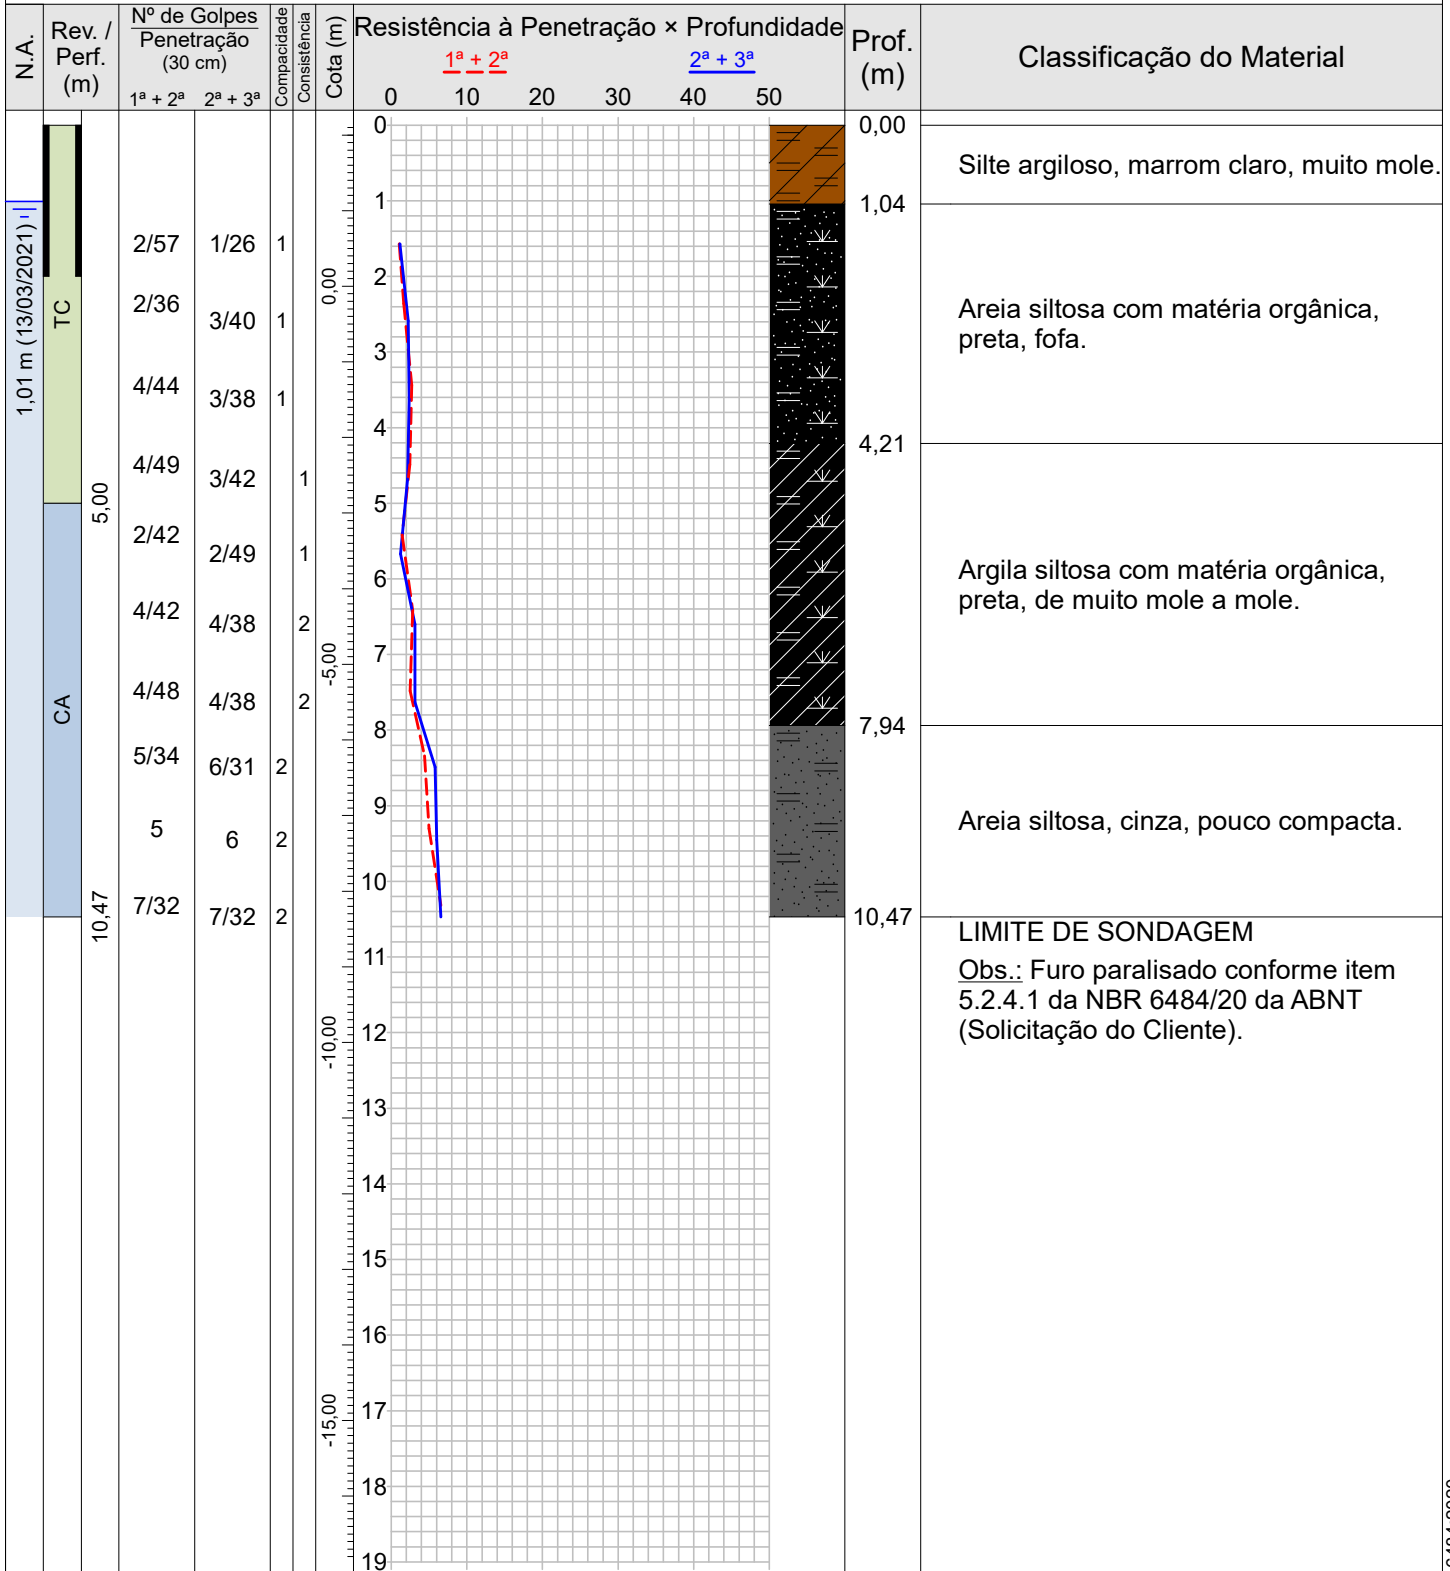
| N.A. | Rev. / Perf. (m) | Nº de Golpes / Penetração (30 cm) 1ª + 2ª | 2ª + 3ª | Compacidade | Consistência | Cota (m) | Resistência à Penetração × Profundidade | Prof. (m) | Classificação do Material |
|---|---|---|---|---|---|---|---|---|---|
| 1,01 m (13/03/2021) | TC | 2/57 | 1/26 | 1 | | 0,00 | | 0,00 | Silte argiloso, marrom claro, muito mole. |
| | | 2/36 | 3/40 | 1 | | | | 1,04 | Areia siltosa com matéria orgânica, preta, fofa. |
| | | 4/44 | 3/38 | 1 | | | | | |
| | 5,00 | 4/49 | 3/42 | | 1 | | | 4,21 | Argila siltosa com matéria orgânica, preta, de muito mole a mole. |
| | | 2/42 | 2/49 | | 1 | | | | |
| | | 4/42 | 4/38 | | 2 | -5,00 | | | |
| | CA | 4/48 | 4/38 | | 2 | | | 7,94 | Areia siltosa, cinza, pouco compacta. |
| | | 5/34 | 6/31 | 2 | | | | | |
| | | 5 | 6 | 2 | | | | | |
| | 10,47 | 7/32 | 7/32 | 2 | | -10,00 | | 10,47 | LIMITE DE SONDAGEM |
| | | | | | | -15,00 | | | |

$1^a + 2^a$ $2^a + 3^a$

0 10 20 30 40 50

0 1 2 3 4 5 6 7 8 9 10 11 12 13 14 15 16 17 18 19

LIMITE DE SONDAGEM
Obs.: Furo paralisado conforme item 5.2.4.1 da NBR 6484/20 da ABNT (Solicitação do Cliente).